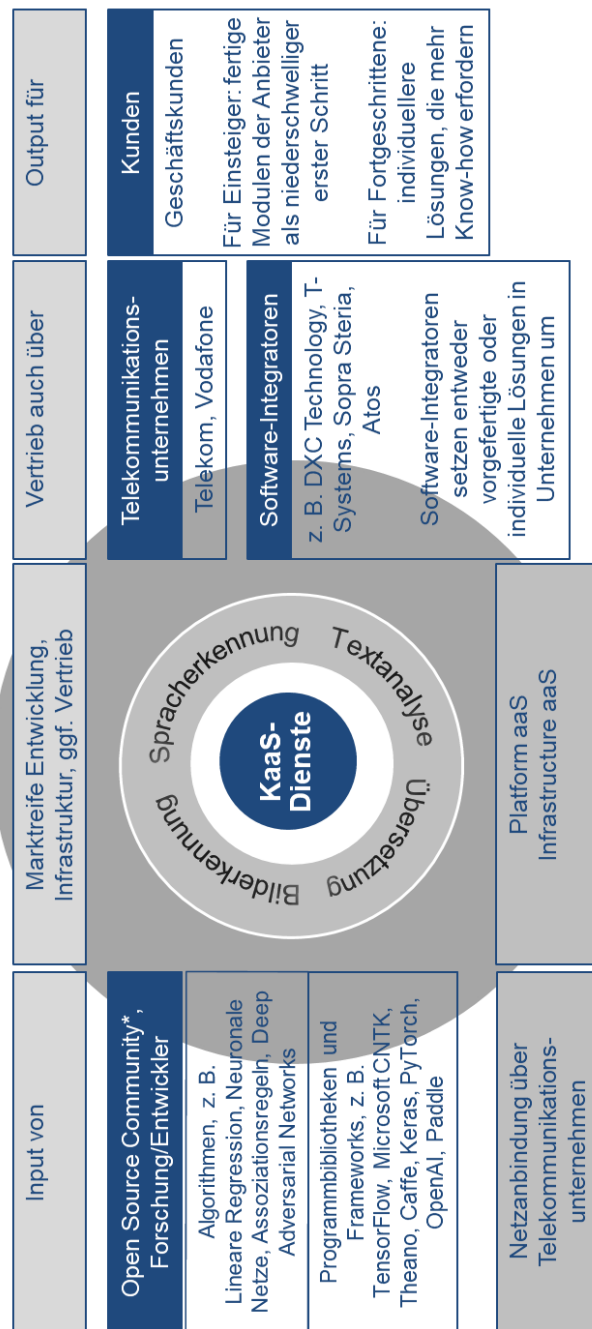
Input von

Open Source Community*, Forschung/Entwickler

Algorithmen, z. B. Lineare Regression, Neuronale Netze, Assoziationsregeln, Deep Adversarial Networks

Programmbibliotheken und Frameworks, z. B. TensorFlow, Microsoft CNTK, Theano, Caffe, Keras, PyTorch, OpenAI, Paddle

Netzanbindung über Telekommunikationsunternehmen

Marktreife Entwicklung, Infrastruktur, ggf. Vertrieb

KaaS-Dienste

Spracherkennung

Textanalyse

Übersetzung

Bilderkennung

Platform aaS
Infrastructure aaS

Vertrieb auch über

Telekommunikationsunternehmen

Telekom, Vodafone

Software-Integratoren

z. B. DXC Technology, T-Systems, Sopra Steria, Atos

Software-Integratoren setzen entweder vorgefertigte oder individuelle Lösungen in Unternehmen um

Output für

Kunden

Geschäftskunden

Für Einsteiger: fertige Modulen der Anbieter als niederschwelliger erster Schritt

Für Fortgeschrittene: individuellere Lösungen, die mehr Know-how erfordern